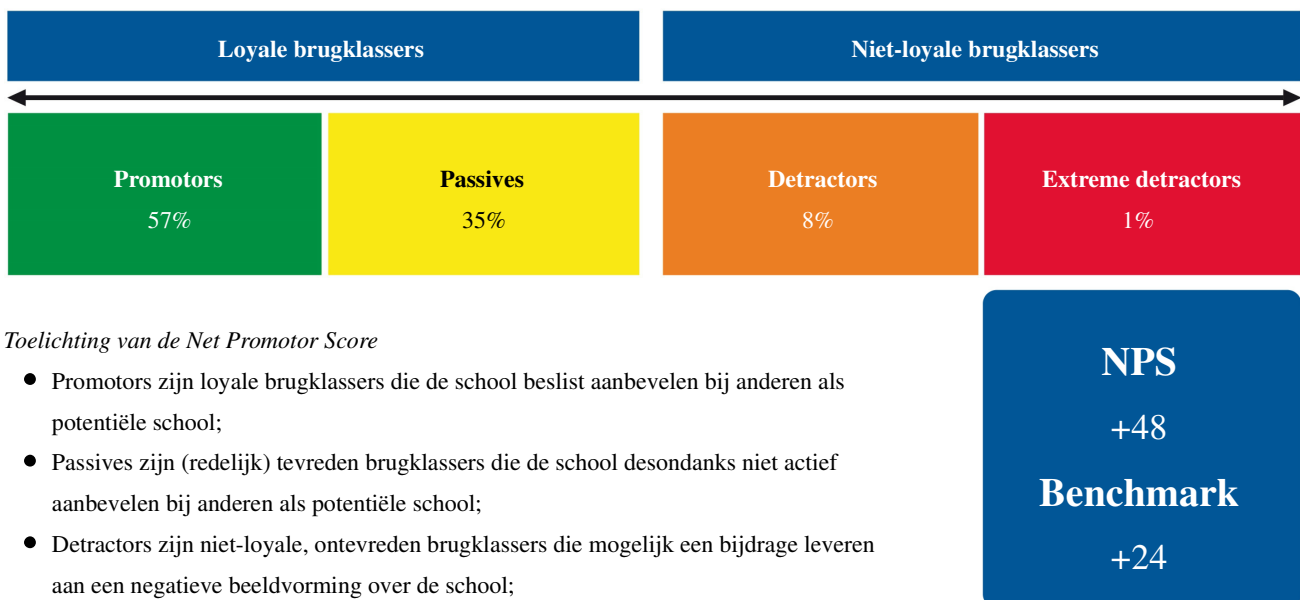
Loyale brugklassers

Niet-loyale brugklassers

Promotors
57%

Passives
35%

Detractors
8%

Extreme detractors
1%

*Toelichting van de Net Promotor Score*

- Promotors zijn loyale brugklassers die de school beslist aanbevelen bij anderen als potentiële school;
- Passives zijn (redelijk) tevreden brugklassers die de school desondanks niet actief aanbevelen bij anderen als potentiële school;
- Detractors zijn niet-loyale, ontevreden brugklassers die mogelijk een bijdrage leveren aan een negatieve beeldvorming over de school;

NPS
+48
Benchmark
+24